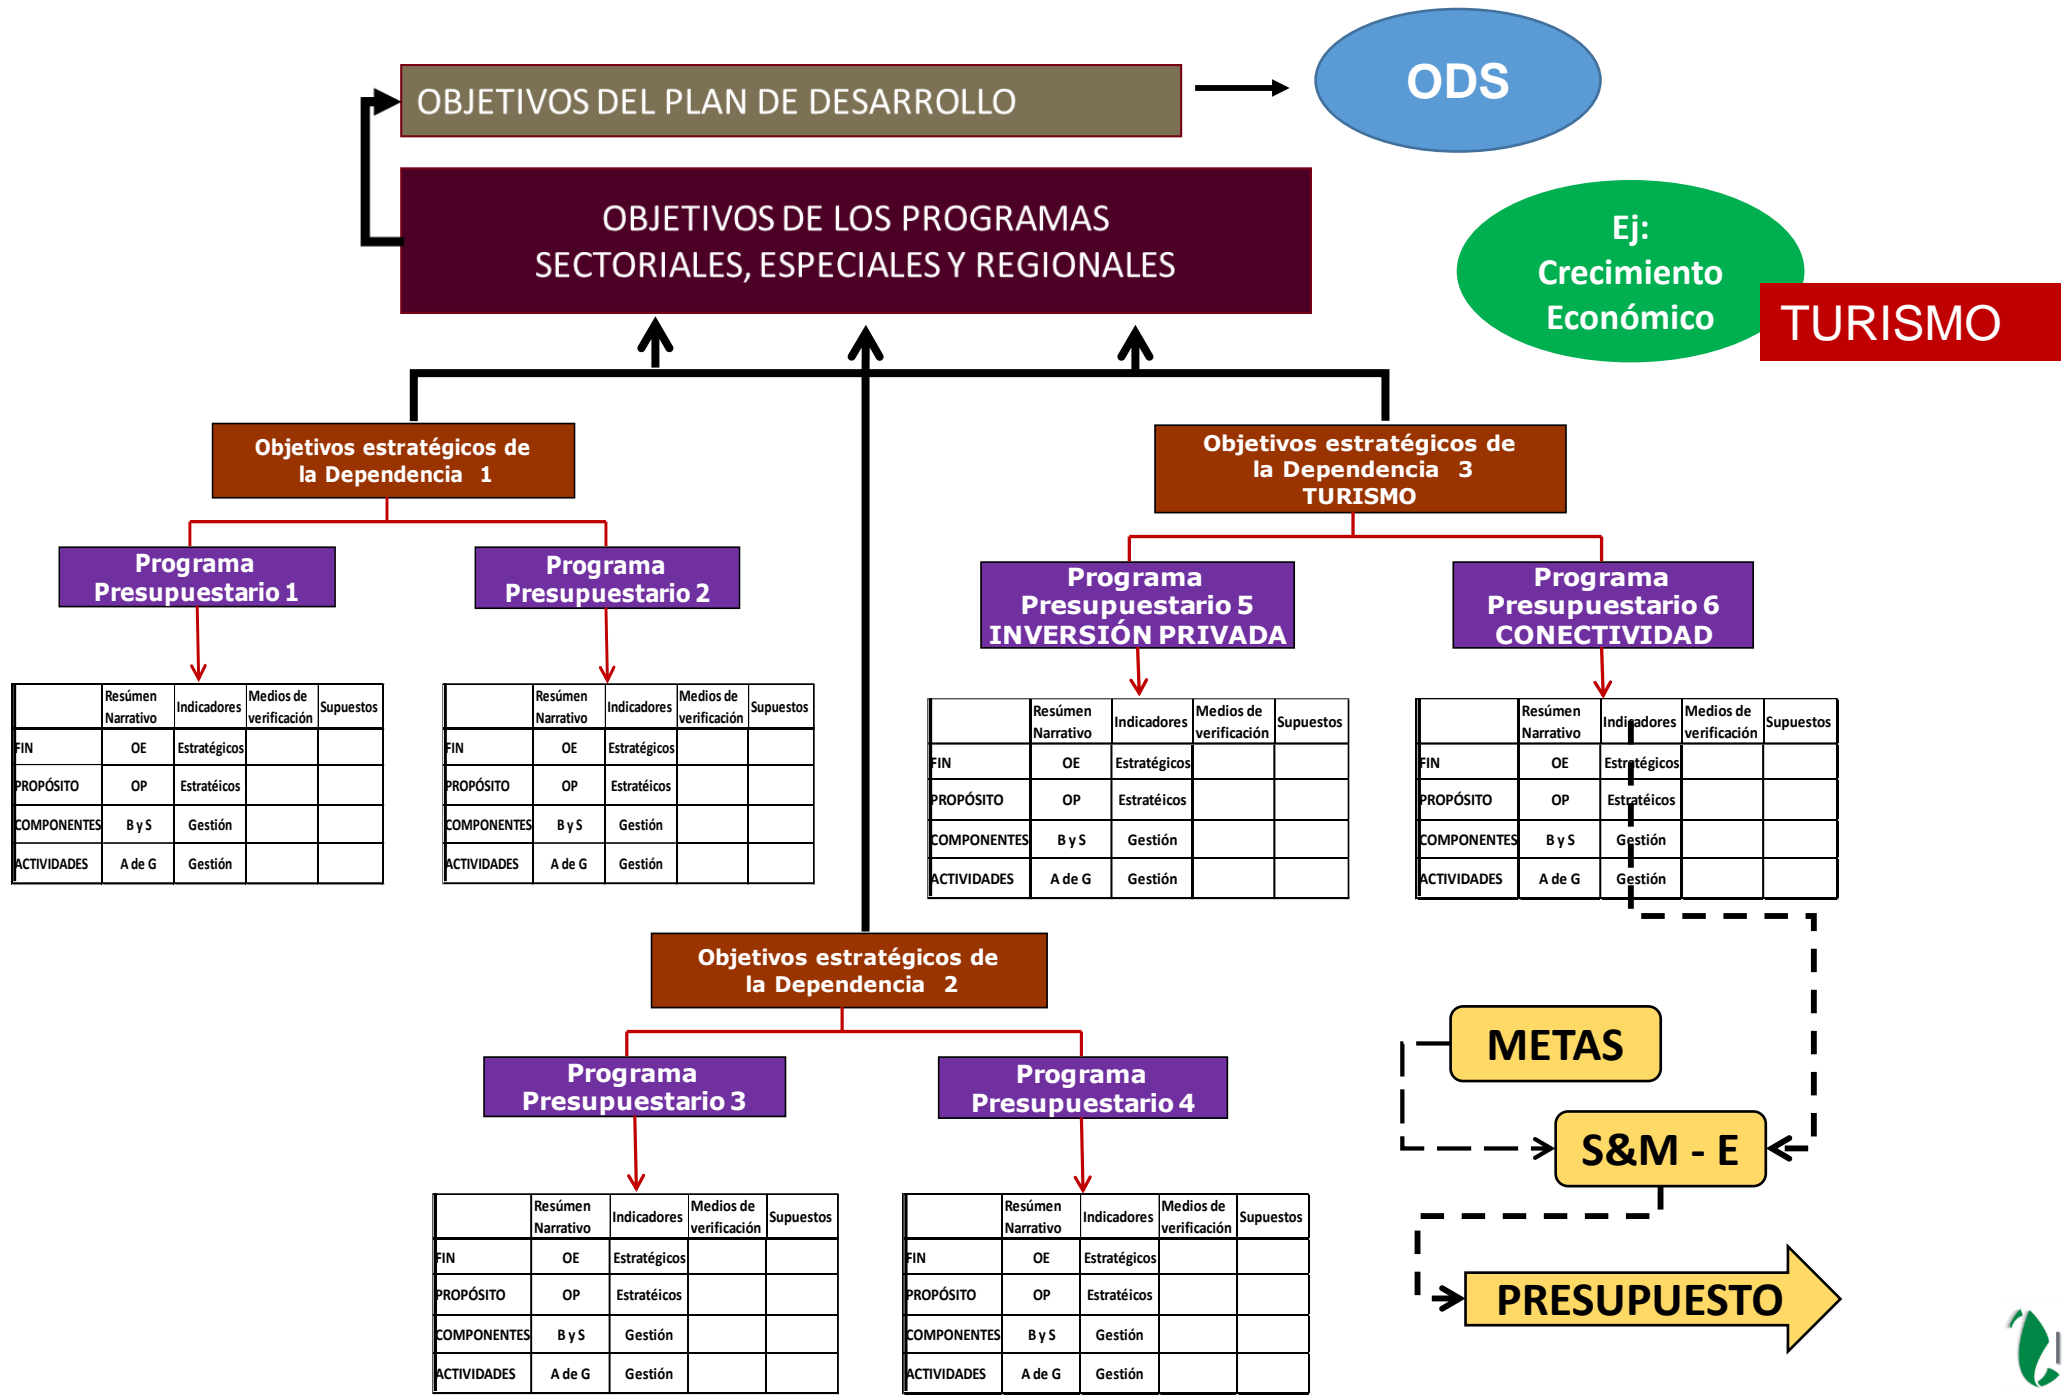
OBJETIVOS DEL PLAN DE DESARROLLO

ODS

OBJETIVOS DE LOS PROGRAMAS SECTORIALES, ESPECIALES Y REGIONALES

Ej: Crecimiento Económico

TURISMO

Objetivos estratégicos de la Dependencia 1

Programa Presupuestario 1

| | Resúmen Narrativo | Indicadores | Medios de verificación | Supuestos |
|---|---|---|---|---|
| FIN | OE | Estratégicos | | |
| PROPÓSITO | OP | Estratéicos | | |
| COMPONENTES | B y S | Gestión | | |
| ACTIVIDADES | A de G | Gestión | | |

Programa Presupuestario 2

| | Resúmen Narrativo | Indicadores | Medios de verificación | Supuestos |
|---|---|---|---|---|
| FIN | OE | Estratégicos | | |
| PROPÓSITO | OP | Estratéicos | | |
| COMPONENTES | B y S | Gestión | | |
| ACTIVIDADES | A de G | Gestión | | |

Objetivos estratégicos de la Dependencia 3 TURISMO

Programa Presupuestario 5 INVERSIÓN PRIVADA

| | Resúmen Narrativo | Indicadores | Medios de verificación | Supuestos |
|---|---|---|---|---|
| FIN | OE | Estratégicos | | |
| PROPÓSITO | OP | Estratéicos | | |
| COMPONENTES | B y S | Gestión | | |
| ACTIVIDADES | A de G | Gestión | | |

Programa Presupuestario 6 CONECTIVIDAD

| | Resúmen Narrativo | Indicadores | Medios de verificación | Supuestos |
|---|---|---|---|---|
| FIN | OE | Estratégicos | | |
| PROPÓSITO | OP | Estratéicos | | |
| COMPONENTES | B y S | Gestión | | |
| ACTIVIDADES | A de G | Gestión | | |

Objetivos estratégicos de la Dependencia 2

Programa Presupuestario 3

| | Resúmen Narrativo | Indicadores | Medios de verificación | Supuestos |
|---|---|---|---|---|
| FIN | OE | Estratégicos | | |
| PROPÓSITO | OP | Estratéicos | | |
| COMPONENTES | B y S | Gestión | | |
| ACTIVIDADES | A de G | Gestión | | |

Programa Presupuestario 4

| | Resúmen Narrativo | Indicadores | Medios de verificación | Supuestos |
|---|---|---|---|---|
| FIN | OE | Estratégicos | | |
| PROPÓSITO | OP | Estratéicos | | |
| COMPONENTES | B y S | Gestión | | |
| ACTIVIDADES | A de G | Gestión | | |

METAS

S&M - E

PRESUPUESTO